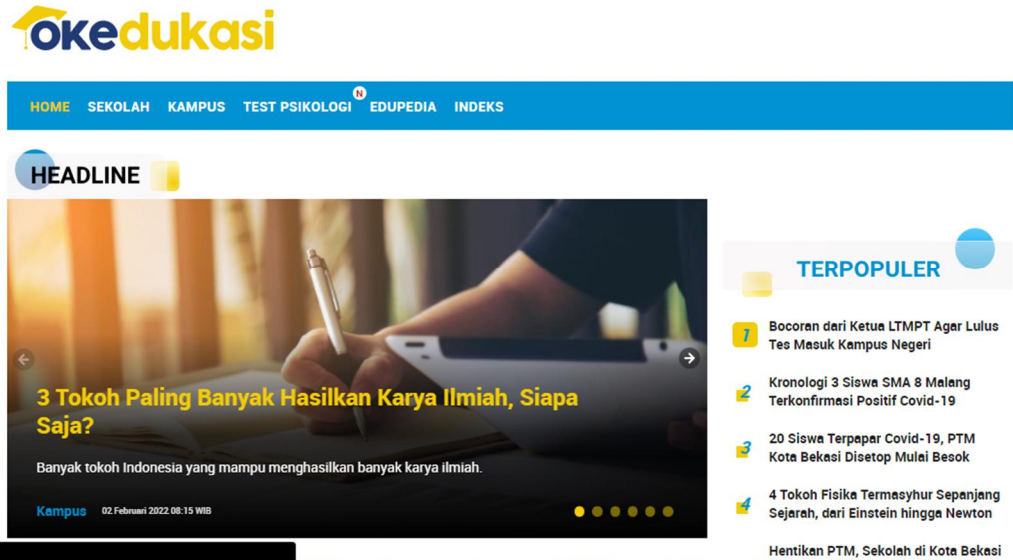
okedukasi

HOME SEKOLAH KAMPUS TEST PSIKOLOGI N EDUPEDIA INDEKS

HEADLINE

3 Tokoh Paling Banyak Hasilkan Karya Ilmiah, Siapa Saja?

Banyak tokoh Indonesia yang mampu menghasilkan banyak karya ilmiah.

Kampus 02 Februari 2022 08:15 WIB

TERPOPULER

1 Bocoran dari Ketua LTMPT Agar Lulus Tes Masuk Kampus Negeri

2 Kronologi 3 Siswa SMA 8 Malang Terkonfirmasi Positif Covid-19

3 20 Siswa Terpapar Covid-19, PTM Kota Bekasi Disetop Mulai Besok

4 4 Tokoh Fisika Termasyhur Sepanjang Sejarah, dari Einstein hingga Newton

Hentikan PTM, Sekolah di Kota Bekasi